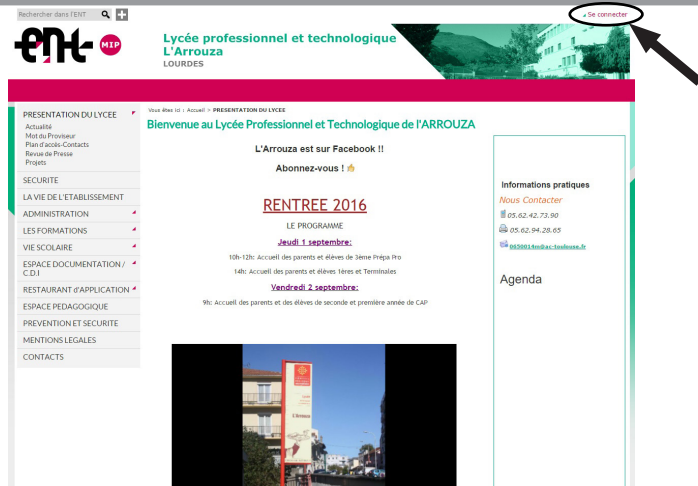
Rechercher dans l'ENT

ent MIP

Lycée professionnel et technologique L'Arrouza
LOURDES

» Se connecter

PRESENTATION DU LYCEE
Actualité
Mot du Proviseur
Plan d'accès-Contacts
Revue de Presse
Projets
SECURITE
LA VIE DE L'ETABLISSEMENT
ADMINISTRATION
LES FORMATIONS
VIE SCOLAIRE
ESPACE DOCUMENTATION / C.D.I
RESTAURANT d'APPLICATION
ESPACE PEDAGOGIQUE
PREVENTION ET SECURITE
MENTIONS LEGALES
CONTACTS

Vous êtes ici : Accueil > PRESENTATION DU LYCEE

Bienvenue au Lycée Professionnel et Technologique de l'ARROUZA

L'Arrouza est sur Facebook !!

Abonnez-vous !

RENTREE 2016

LE PROGRAMME

Jeudi 1 septembre:

10h-12h: Accueil des parents et élèves de 3ème Prépa Pro

14h: Accueil des parents et élèves 1ères et Terminales

Vendredi 2 septembre:

9h: Accueil des parents et des élèves de seconde et première année de CAP

Informations pratiques
Nous Contacter
05.62.42.73.90
05.62.94.28.65
0650014m@ac-toulouse.fr

Agenda